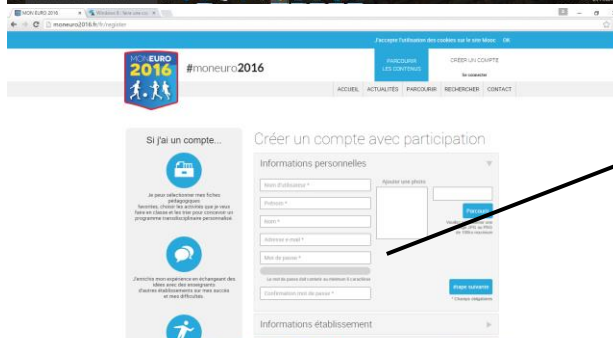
MON EURO 2016 ×   Windows 8 - New session ×

moneuro2016.fr/fr/register

J'accepte l'utilisation des cookies sur le site Mano   OK

MON EURO 2016

#moneuro2016

PARCOURIR LES CONTENUS

CRÉER UN COMPTE

Se connecter

ACCUEIL   ACTUALITÉS   PARCOURIR   RECHERCHER   CONTACT

Si j'ai un compte...

Je peux sélectionner mes fiches pédagogiques favorites, choisir les activités que je veux faire en classe et les trier pour concevoir un programme transdisciplinaire personnalisé.

J'enrichis mon expérience en échangeant des idées avec des enseignants d'autres établissements sur mes succès et mes difficultés.

Créer un compte avec participation

Informations personnelles

Nom d'utilisateur *

Prénom *

Nom *

Adresse e-mail *

Mot de passe *

Le mot de passe doit contenir au minimum 6 caractères

Confirmation mot de passe *

Ajouter une photo

Parcourir

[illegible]

étape suivante

* Champs obligatoires

Informations établissement